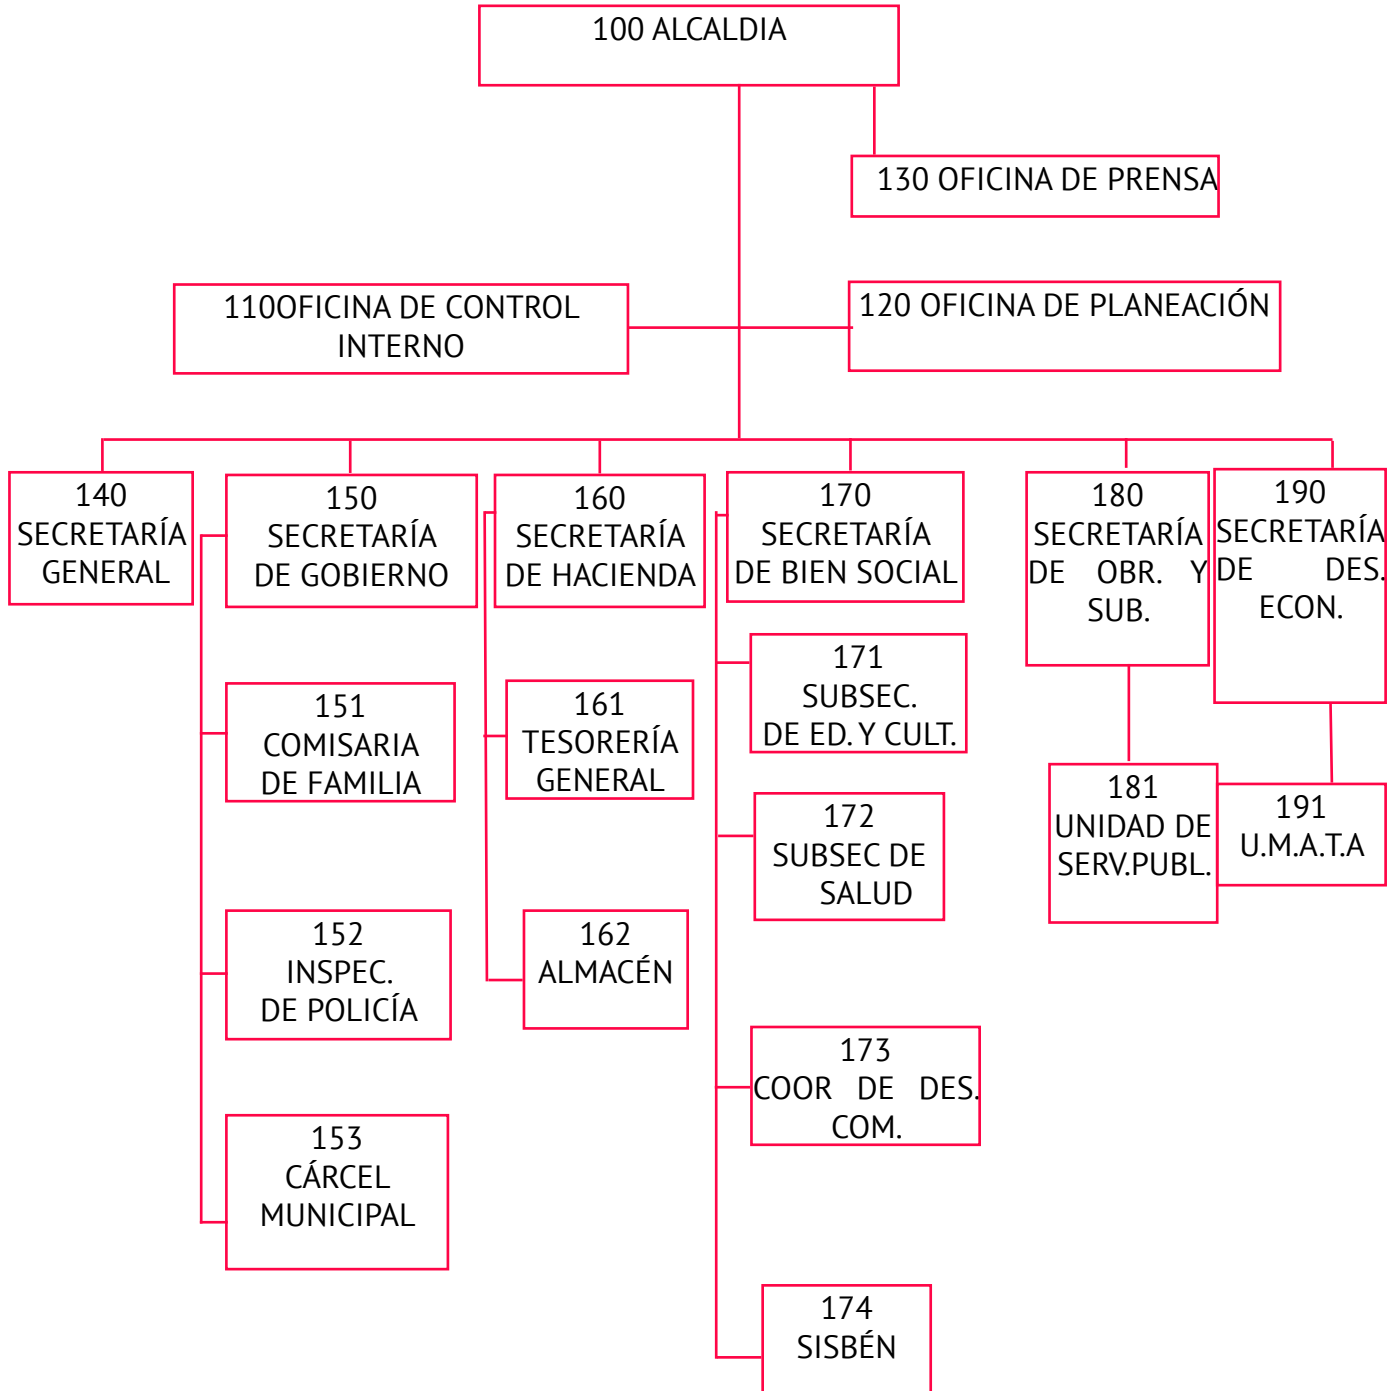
100 ALCALDIA

130 OFICINA DE PRENSA

110OFICINA DE CONTROL INTERNO

120 OFICINA DE PLANEACIÓN

140 SECRETARÍA GENERAL

150 SECRETARÍA DE GOBIERNO

151 COMISARIA DE FAMILIA

152 INSPEC. DE POLICÍA

153 CÁRCEL MUNICIPAL

160 SECRETARÍA DE HACIENDA

161 TESORERÍA GENERAL

162 ALMACÉN

170 SECRETARÍA DE BIEN SOCIAL

171 SUBSEC. DE ED. Y CULT.

172 SUBSEC DE SALUD

173 COOR DE DES. COM.

174 SISBÉN

180 SECRETARÍA DE OBR. Y SUB.

181 UNIDAD DE SERV.PUBL.

190 SECRETARÍA DE DES. ECON.

191 U.M.A.T.A